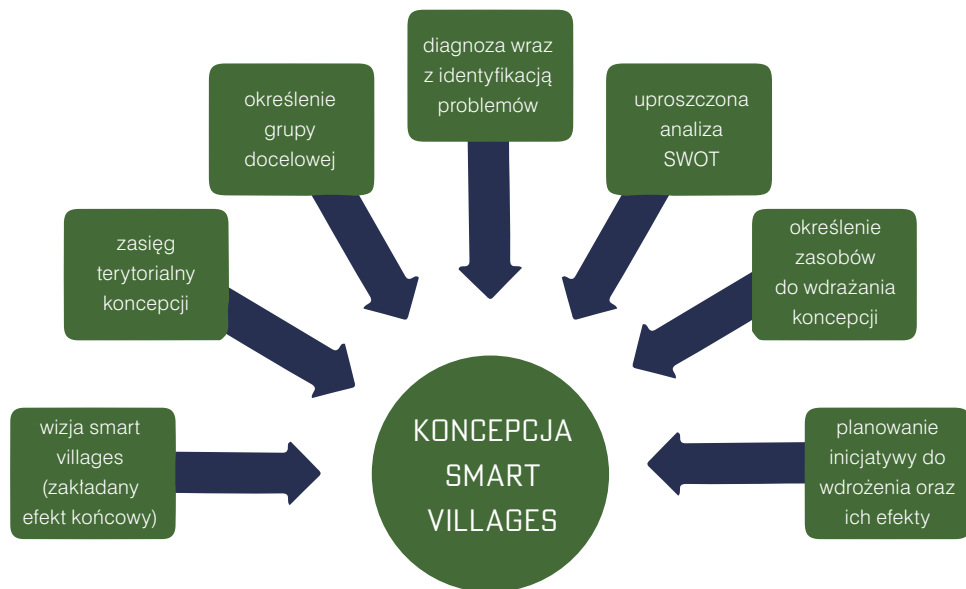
diagnoza wraz z identyfikacją problemów

określenie grupy docelowej

uproszczona analiza SWOT

zasięg terytorialny koncepcji

określenie zasobów do wdrażania koncepcji

wizja smart villages (zakładany efekt końcowy)

KONCEPCJA SMART VILLAGES

planowanie inicjatywy do wdrożenia oraz ich efekty